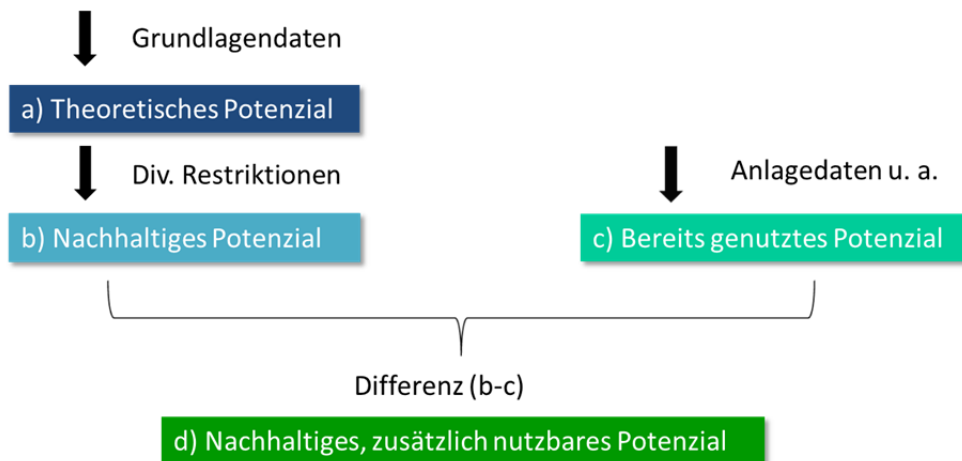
Grundlagendaten

a) Theoretisches Potenzial

Div. Restriktionen

Anlagedaten u. a.

b) Nachhaltiges Potenzial

c) Bereits genutztes Potenzial

Differenz (b-c)

d) Nachhaltiges, zusätzlich nutzbares Potenzial